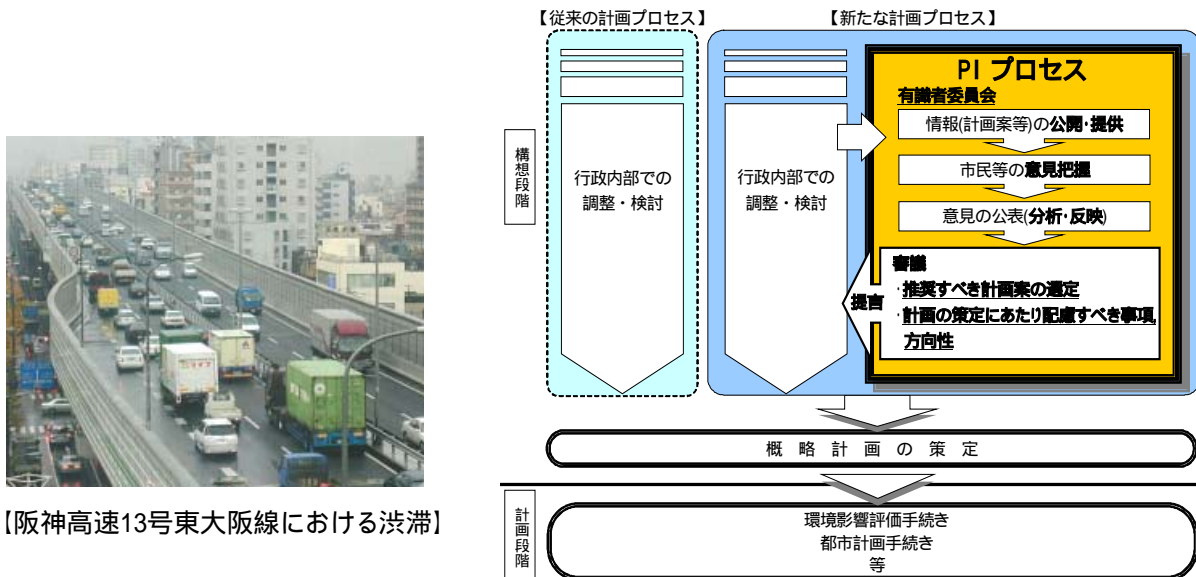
【阪神高速13号東大阪線における渋滞】

【従来の計画プロセス】

【新たな計画プロセス】

構想段階

行政内部での調整・検討

行政内部での調整・検討

PI プロセス

有識者委員会

情報(計画案等)の公開・提供

市民等の意見把握

意見の公表(分析・反映)

提言

審議

・推奨すべき計画案の選定

・計画の策定にあたり配慮すべき事項、方向性

概 略 計 画 の 策 定

計画段階

環境影響評価手続き
都市計画手続き
等